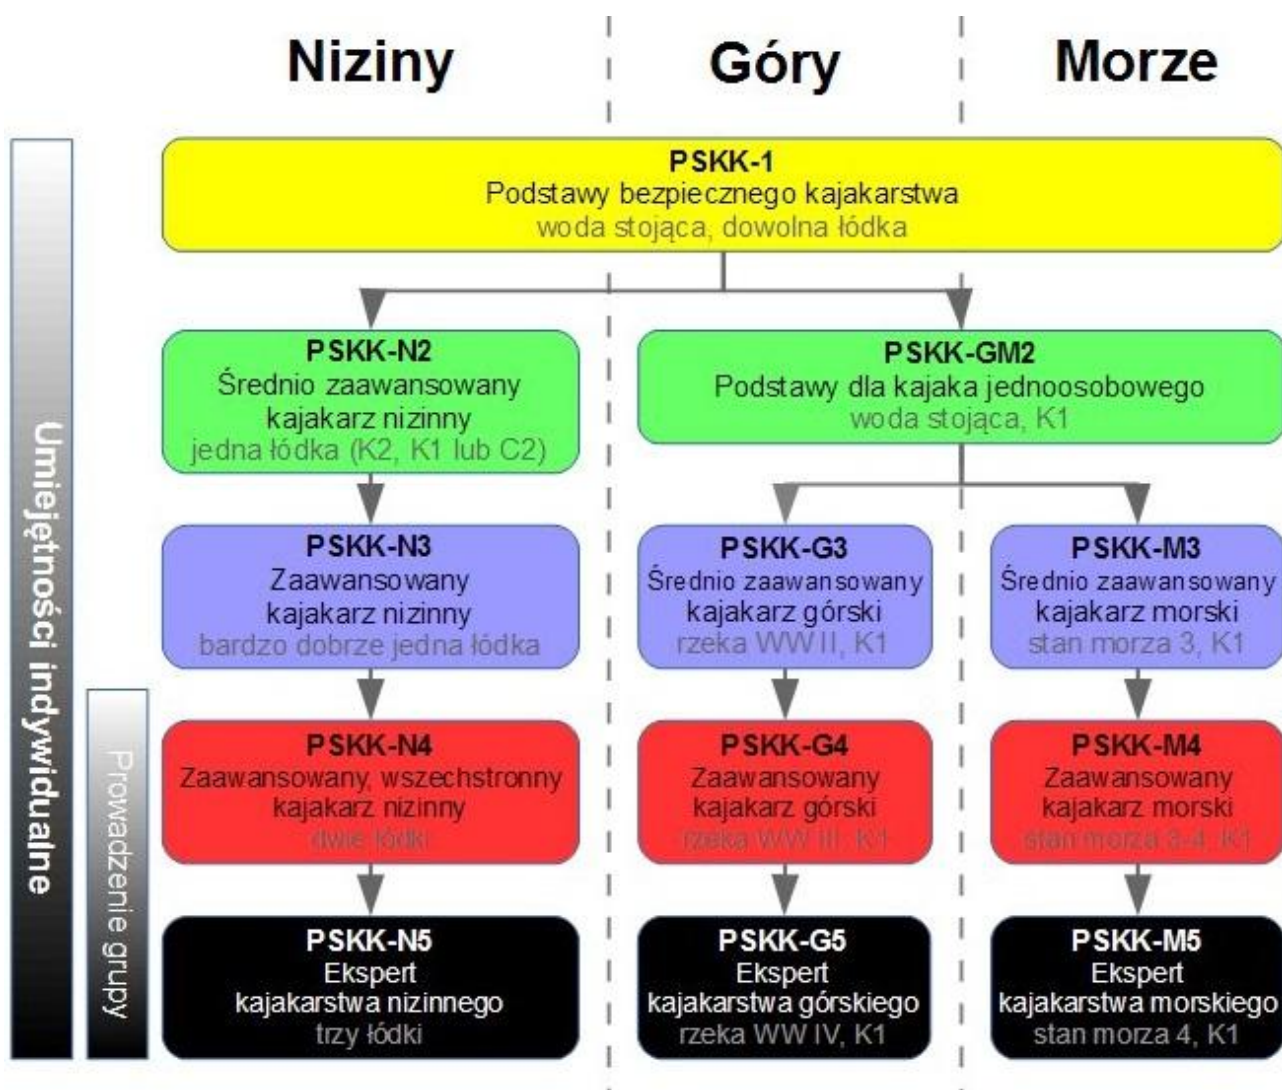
Niziny

Góry

Morze

Umiejętności indywidualne

Prowadzenie grupy

PSKK-1
Podstawy bezpiecznego kajakarstwa
woda stojąca, dowolna łódka

PSKK-N2
Średnio zaawansowany kajakarz nizinny
jedna łódka (K2, K1 lub C2)

PSKK-GM2
Podstawy dla kajaka jednoosobowego
woda stojąca, K1

PSKK-N3
Zaawansowany kajakarz nizinny
bardzo dobrze jedna łódka

PSKK-G3
Średnio zaawansowany kajakarz górski
rzeka WW II, K1

PSKK-M3
Średnio zaawansowany kajakarz morski
stan morza 3, K1

PSKK-N4
Zaawansowany, wszechstronny kajakarz nizinny
dwie łódki

PSKK-G4
Zaawansowany kajakarz górski
rzeka WW III, K1

PSKK-M4
Zaawansowany kajakarz morski
stan morza 3-4, K1

PSKK-N5
Ekspert kajakarstwa nizinnego
trzy łódki

PSKK-G5
Ekspert kajakarstwa górskiego
rzeka WW IV, K1

PSKK-M5
Ekspert kajakarstwa morskiego
stan morza 4, K1